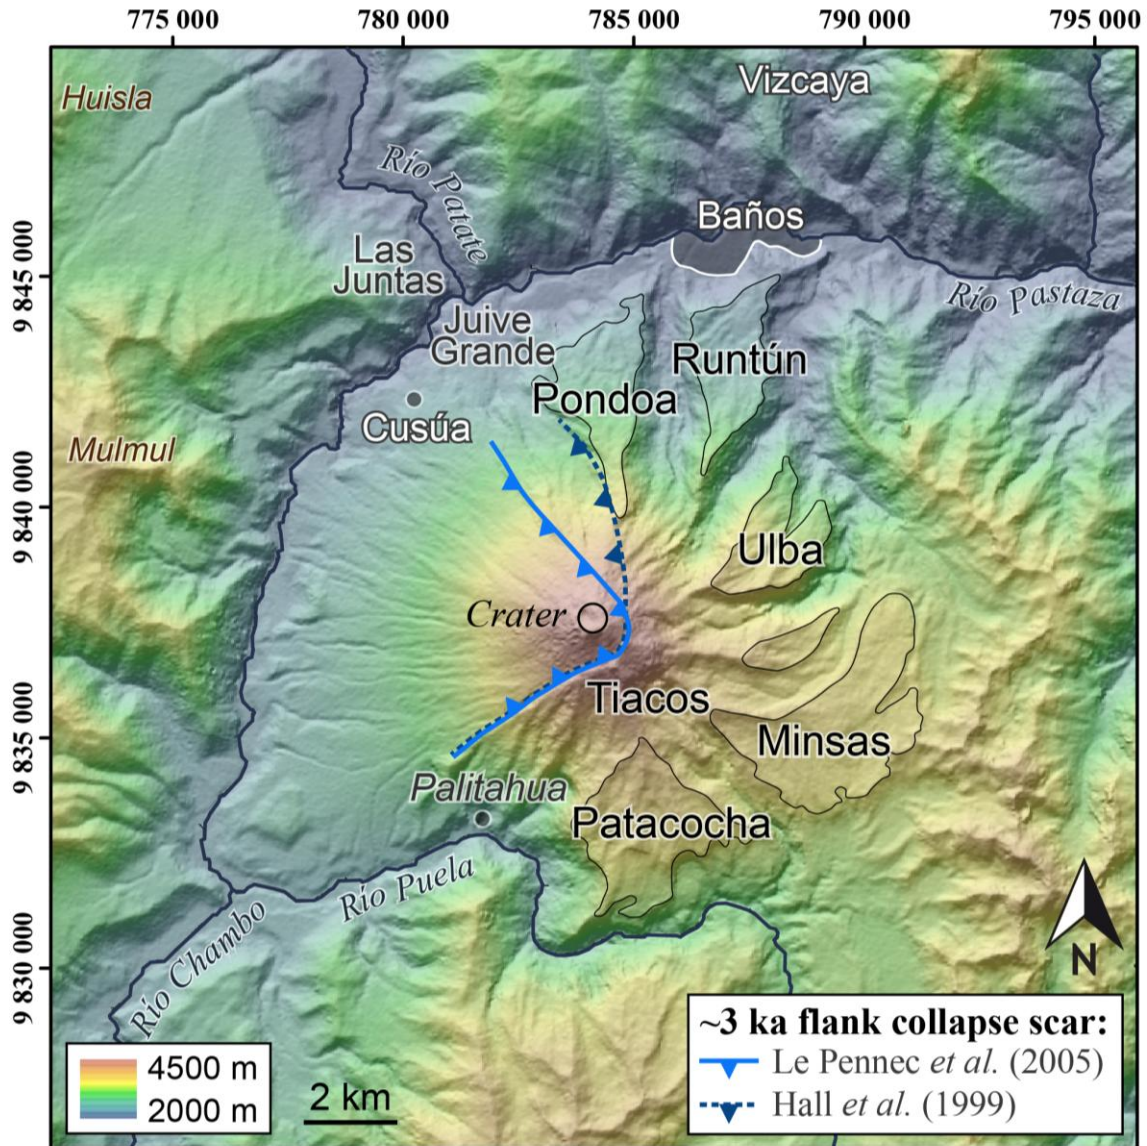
775 000
780 000
785 000
790 000
795 000

9 845 000
9 840 000
9 835 000
9 830 000

Huisla
Vizcaya
Río Patate
Baños
Las Juntas
Río Pastaza
Juive Grande
Runtún
Cusúa
Pondoa
Mulmul
Ulba
Crater
Tiacos
Minsas
Palitahua
Patacocha
Río Puela
Río Chambo
N

~3 ka flank collapse scar:
Le Pennec *et al.* (2005)
Hall *et al.* (1999)

4500 m
2000 m
2 km